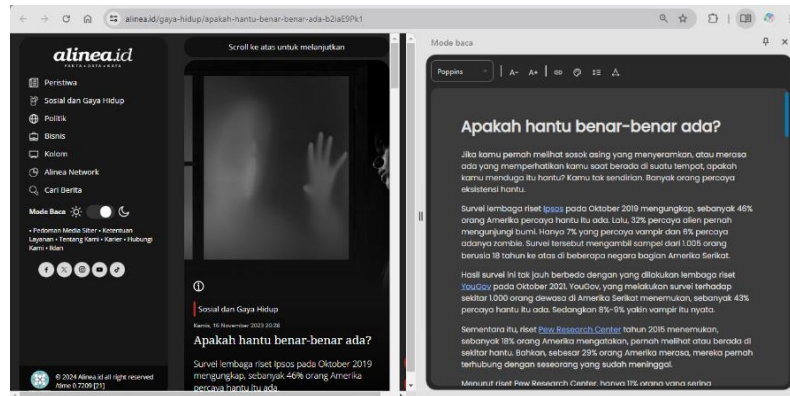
alinea.id/gaya-hidup/apakah-hantu-benar-benar-ada-b2iaE9Pk1

alinea.id
FAKTA • DATA • KATA

Peristiwa
Sosial dan Gaya Hidup
Politik
Bisnis
Kolom
Alinea Network
Cari Berita

Mode Baca

• Pedoman Media Siber • Ketentuan Layanan • Tentang Kami • Karier • Hubungi Kami • Iklan

© 2024 Alinea.id all right reserved /time 0.7209 [21]

Scroll ke atas untuk melanjutkan

Sosial dan Gaya Hidup

Kamis, 16 November 2023 20:38

Apakah hantu benar-benar ada?

Survei lembaga riset Ipsos pada Oktober 2019 mengungkap, sebanyak 46% orang Amerika percaya hantu itu ada.

Mode baca

Poppins | A- A+

Apakah hantu benar-benar ada?

Jika kamu pernah melihat sosok asing yang menyeramkan, atau merasa ada yang memperhatikan kamu saat berada di suatu tempat, apakah kamu menduga itu hantu? Kamu tak sendirian. Banyak orang percaya eksistensi hantu.

Survei lembaga riset Ipsos pada Oktober 2019 mengungkap, sebanyak 46% orang Amerika percaya hantu itu ada. Lalu, 32% percaya alien pernah mengunjungi bumi. Hanya 7% yang percaya vampir dan 6% percaya adanya zombie. Survei tersebut mengambil sampel dari 1.005 orang berusia 18 tahun ke atas di beberapa negara bagian Amerika Serikat.

Hasil survei ini tak jauh berbeda dengan yang dilakukan lembaga riset YouGov pada Oktober 2021. YouGov, yang melakukan survei terhadap sekitar 1.000 orang dewasa di Amerika Serikat menemukan, sebanyak 43% percaya hantu itu ada. Sedangkan 8%-9% yakin vampir itu nyata.

Sementara itu, riset Pew Research Center tahun 2015 menemukan, sebanyak 18% orang Amerika mengatakan, pernah melihat atau berada di sekitar hantu. Bahkan, sebesar 29% orang Amerika merasa, mereka pernah terhubung dengan seseorang yang sudah meninggal.

Menurut riset Pew Research Center, hanya 11% orang yang sering